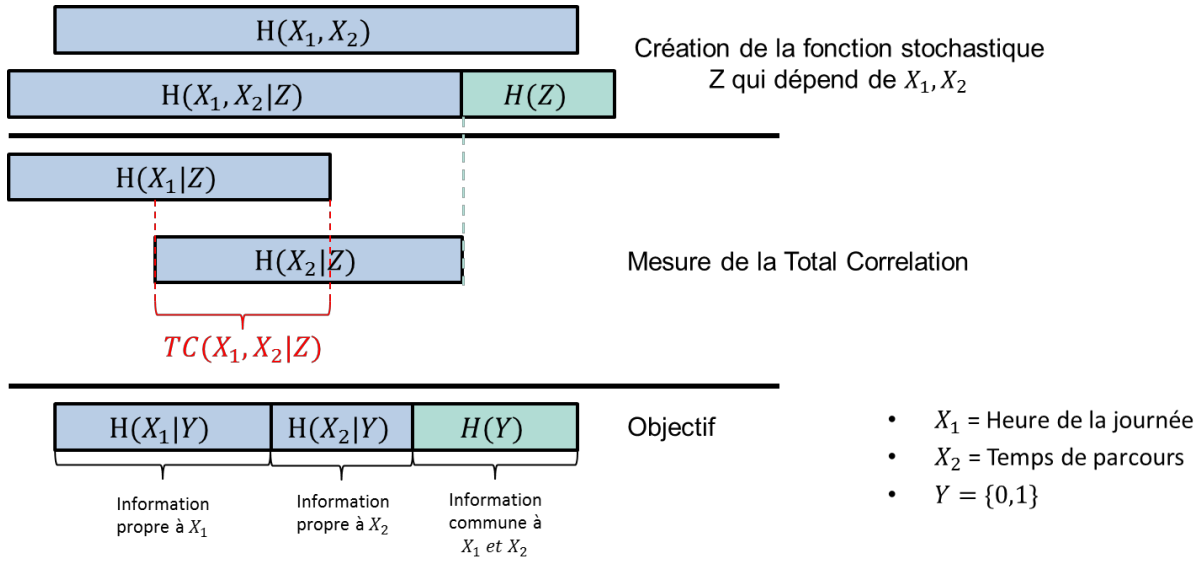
$\mathrm{H}(X_1, X_2)$

Création de la fonction stochastique Z qui dépend de $X_1, X_2$

$\mathrm{H}(X_1, X_2|Z)$

$H(Z)$

$\mathrm{H}(X_1|Z)$

$\mathrm{H}(X_2|Z)$

Mesure de la Total Correlation

$TC(X_1, X_2|Z)$

$\mathrm{H}(X_1|Y)$

$\mathrm{H}(X_2|Y)$

$H(Y)$

Objectif

Information propre à $X_1$

Information propre à $X_2$

Information commune à $X_1$ et $X_2$

- $X_1$ = Heure de la journée
- $X_2$ = Temps de parcours
- $Y = \{0,1\}$